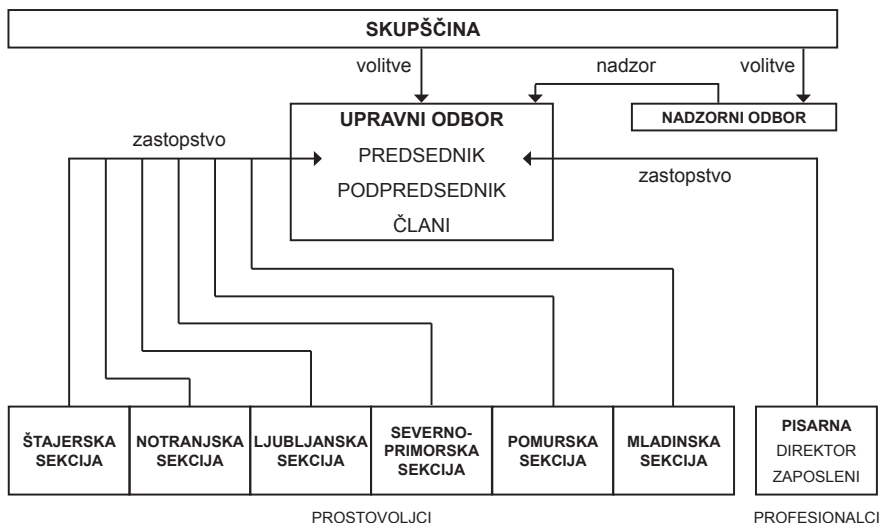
SKUPŠČINA

volitve

nadzor

volitve

UPRAVNI ODBOR
PREDSEDNIK
PODPREDSEDNIK
ČLANI

NADZORNI ODBOR

zastopstvo

zastopstvo

ŠTAJERSKA SEKCIJA

NOTRANJSKA SEKCIJA

LJUBLJANSKA SEKCIJA

SEVERNO-PRIMORSKA SEKCIJA

POMURSKA SEKCIJA

MLADINSKA SEKCIJA

PISARNA
DIREKTOR
ZAPOSLENI

PROSTOVOLJCI

PROFESIONALCI